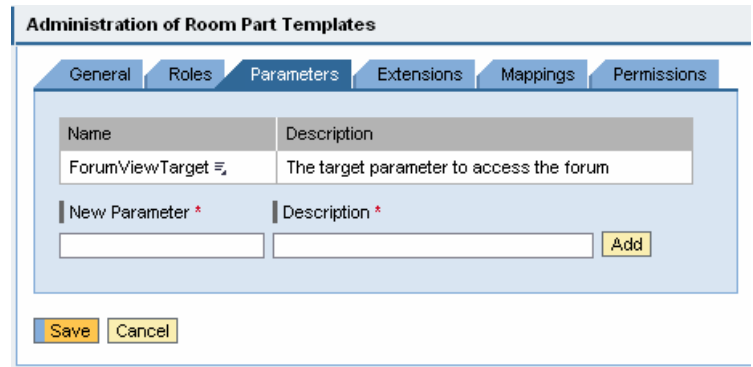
Administration of Room Part Templates

General | Roles | Parameters | Extensions | Mappings | Permissions

| Name | Description |
|---|---|
| ForumViewTarget | The target parameter to access the forum |

New Parameter * | Description *

Add

Save | Cancel